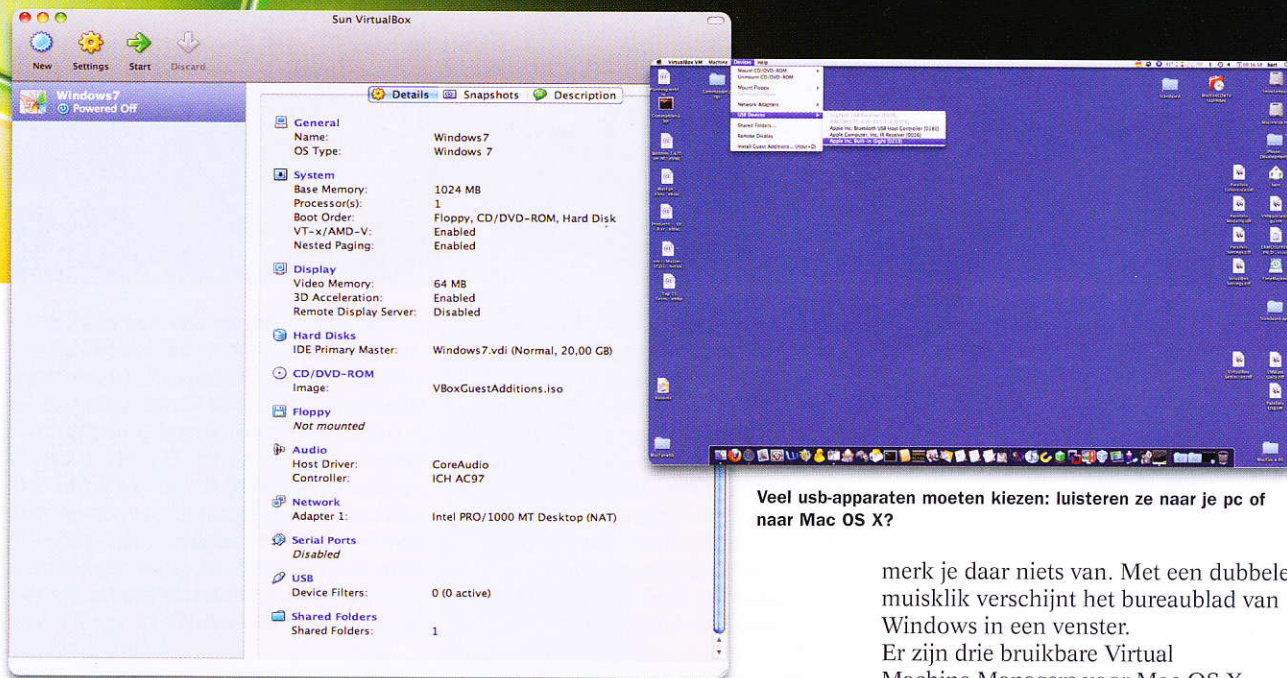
Sun VirtualBox

New Settings Start Discard

Windows7
Powered Off

Details Snapshots Description

General
Name: Windows7
OS Type: Windows 7

System
Base Memory: 1024 MB
Processor(s): 1
Boot Order: Floppy, CD/DVD-ROM, Hard Disk
VT-x/AMD-V: Enabled
Nested Paging: Enabled

Display
Video Memory: 64 MB
3D Acceleration: Enabled
Remote Display Server: Disabled

Hard Disks
IDE Primary Master: Windows7.vdi (Normal, 20,00 GB)

CD/DVD-ROM
Image: VBoxGuestAdditions.iso

Floppy
Not mounted

Audio
Host Driver: CoreAudio
Controller: ICH AC97

Network
Adapter 1: Intel PRO/1000 MT Desktop (NAT)

Serial Ports
Disabled

USB
Device Filters: 0 (0 active)

Shared Folders
Shared Folders: 1

VirtualBox VM Machine Devices Help

Mount CD/DVD-ROM
Unmount CD/DVD-ROM
Mount Floppy
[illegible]
Network Adapters
USB Devices
Shared Folders...
Remote Display
Install Guest Additions...

Apple Inc. Bluetooth USB Host Controller
Apple Computer, Inc. IR Receiver
Apple Inc. Built-in iSight

Veel usb-apparaten moeten kiezen: luisteren ze naar je pc of naar Mac OS X?

merk je daar niets van. Met een dubbele muisklik verschijnt het bureaublad van Windows in een venster.
Er zijn drie bruikbare Virtual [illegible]